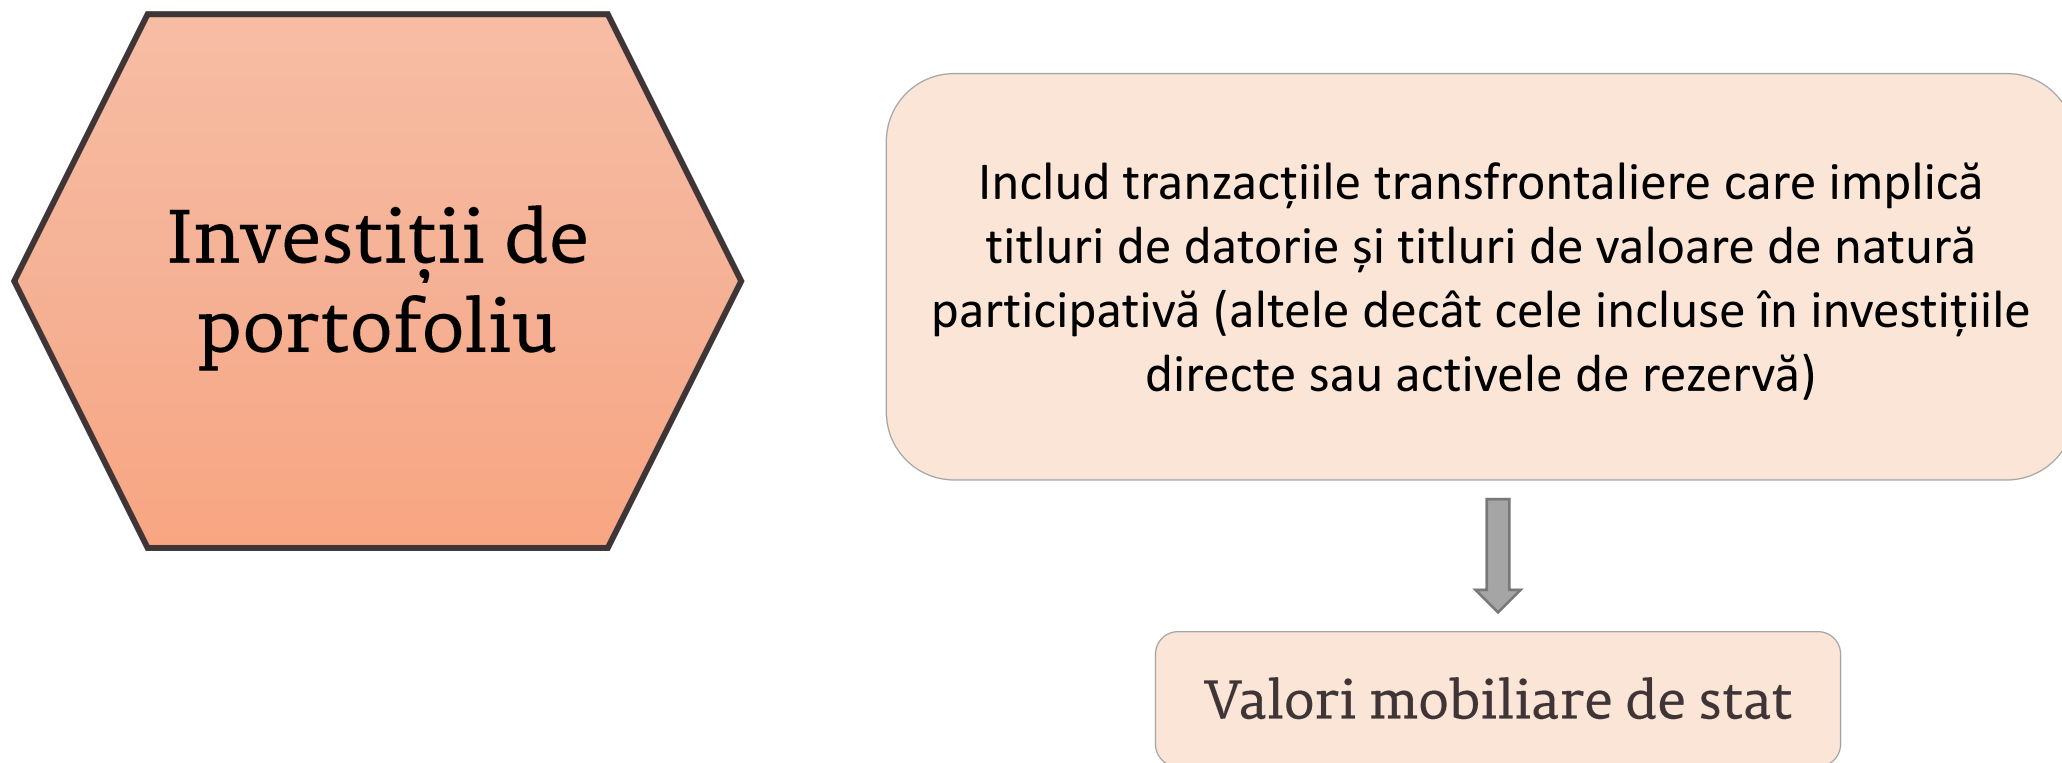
Investiții de portofoliu

Includ tranzacțiile transfrontaliere care implică titluri de datorie și titluri de valoare de natură participativă (altele decât cele incluse în investițiile directe sau activele de rezervă)

Valori mobiliare de stat